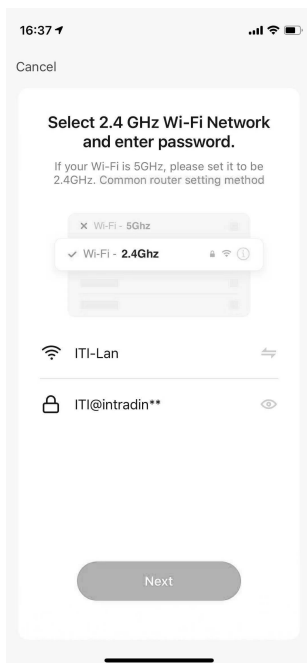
16:37

Cancel

Select 2.4 GHz Wi-Fi Network and enter password.

If your Wi-Fi is 5GHz, please set it to be 2.4GHz. Common router setting method

× Wi-Fi - 5Ghz

✓ Wi-Fi - 2.4Ghz

ITI-Lan

ITI@intradin**

Next